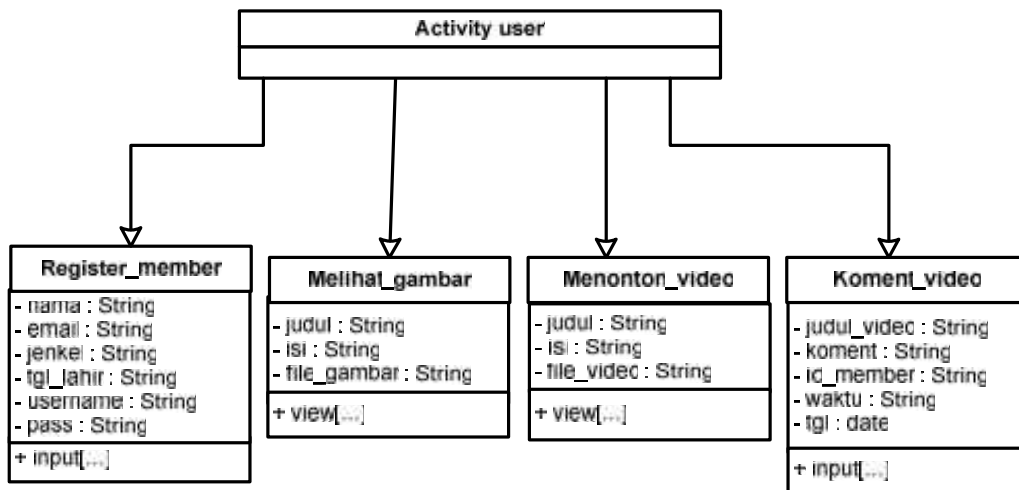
Activity user

Register_member
- nama : String
- email : String
- jenkel : String
- tgl_lahir : String
- username : String
- pass : String
+ input[...]

Melihat_gambar
- judul : String
- isi : String
- file_gambar : String
+ view[...]

Menonton_video
- judul : String
- isi : String
- file_video : String
+ view[...]

Koment_video
- judul_video : String
- koment : String
- id_member : String
- waktu : String
- tgl : date
+ input[...]